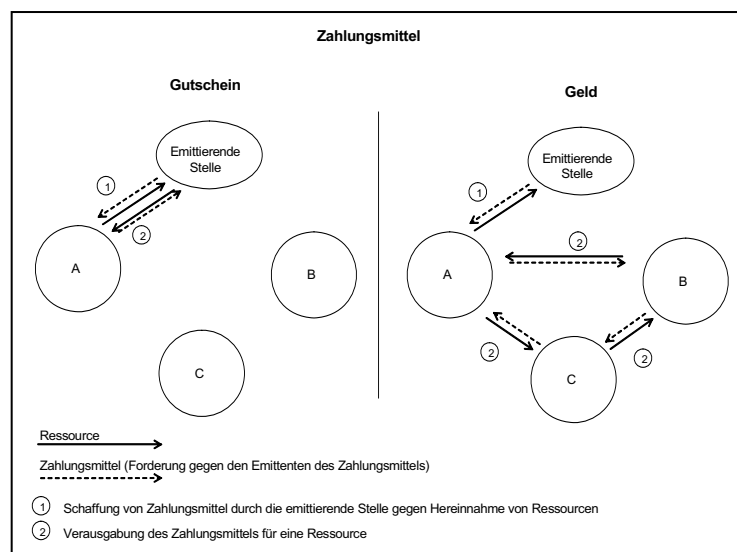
Zahlungsmittel

Gutschein

Emittierende Stelle

1

2

A

B

C

Geld

Emittierende Stelle

1

2

A

B

2

2

C

Ressource

Zahlungsmittel (Forderung gegen den Emittenten des Zahlungsmittels)

1 Schaffung von Zahlungsmittel durch die emittierende Stelle gegen Hereinnahme von Ressourcen

2 Verausgabung des Zahlungsmittels für eine Ressource